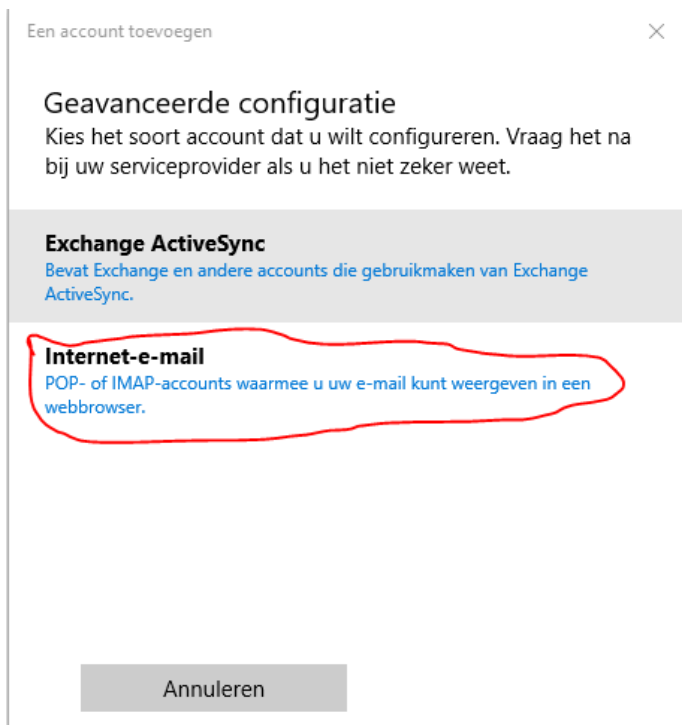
Een account toevoegen

×

Geavanceerde configuratie

Kies het soort account dat u wilt configureren. Vraag het na bij uw serviceprovider als u het niet zeker weet.

Exchange ActiveSync

Bevat Exchange en andere accounts die gebruikmaken van Exchange ActiveSync.

Internet-e-mail

POP- of IMAP-accounts waarmee u uw e-mail kunt weergeven in een webbrowser.

Annuleren